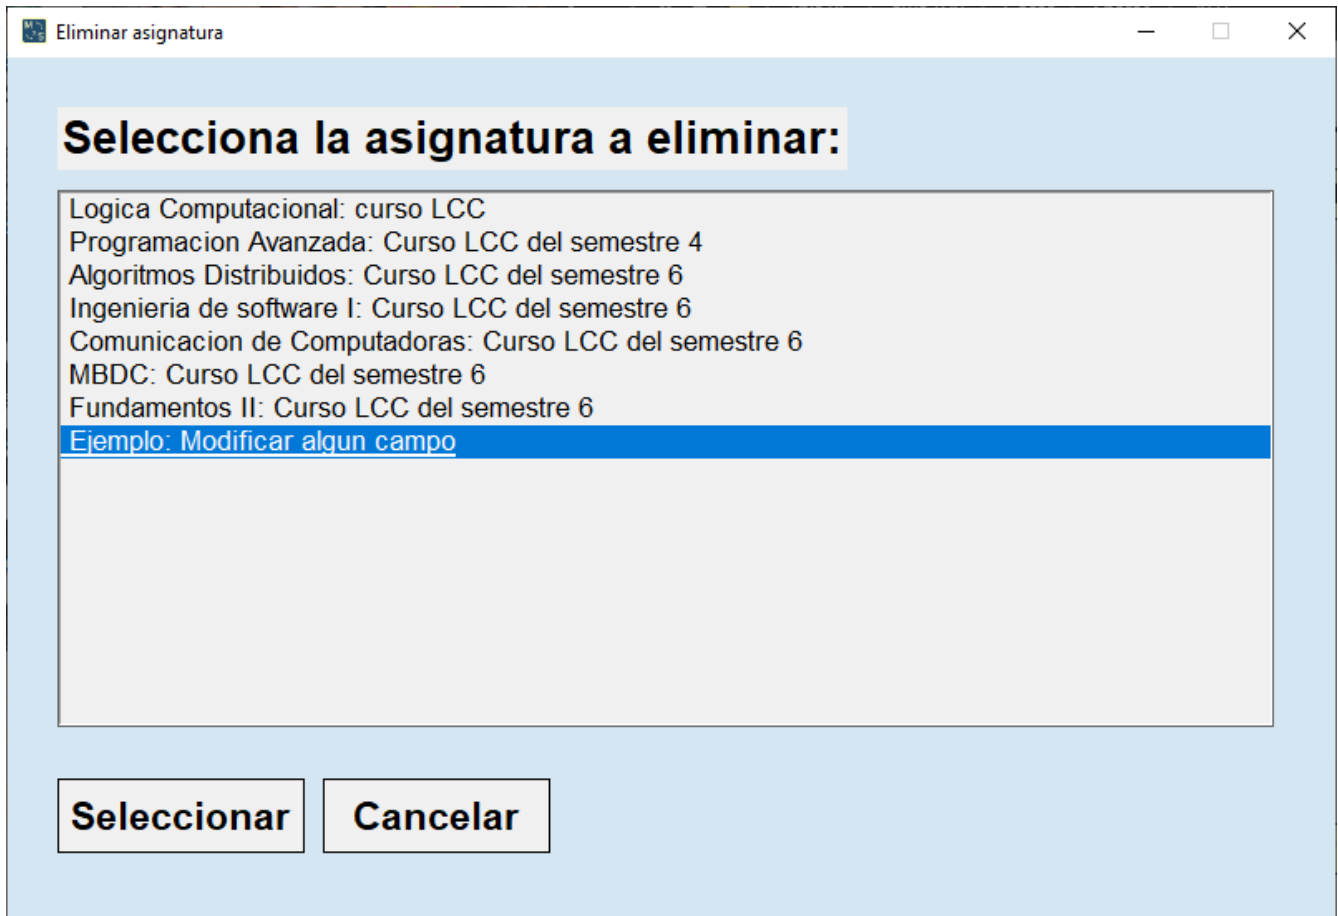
Eliminar asignatura

Selecciona la asignatura a eliminar:

Logica Computacional: curso LCC
Programacion Avanzada: Curso LCC del semestre 4
Algoritmos Distribuidos: Curso LCC del semestre 6
Ingenieria de software I: Curso LCC del semestre 6
Comunicacion de Computadoras: Curso LCC del semestre 6
MBDC: Curso LCC del semestre 6
Fundamentos II: Curso LCC del semestre 6
Ejemplo: Modificar algun campo

Seleccionar
Cancelar